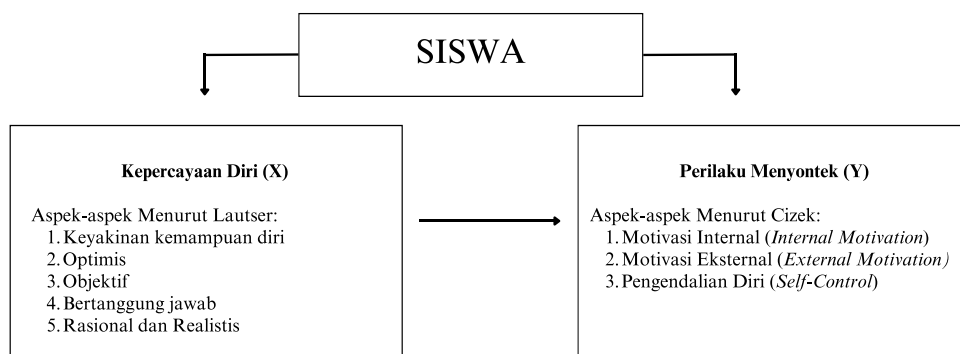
SISWA

**Kepercayaan Diri (X)**

Aspek-aspek Menurut Lautser:
1. Keyakinan kemampuan diri
2. Optimis
3. Objektif
4. Bertanggung jawab
5. Rasional dan Realistis

**Perilaku Menyontek (Y)**

Aspek-aspek Menurut Cizek:
1. Motivasi Internal (*Internal Motivation*)
2. Motivasi Eksternal (*External Motivation)*
3. Pengendalian Diri (*Self-Control*)